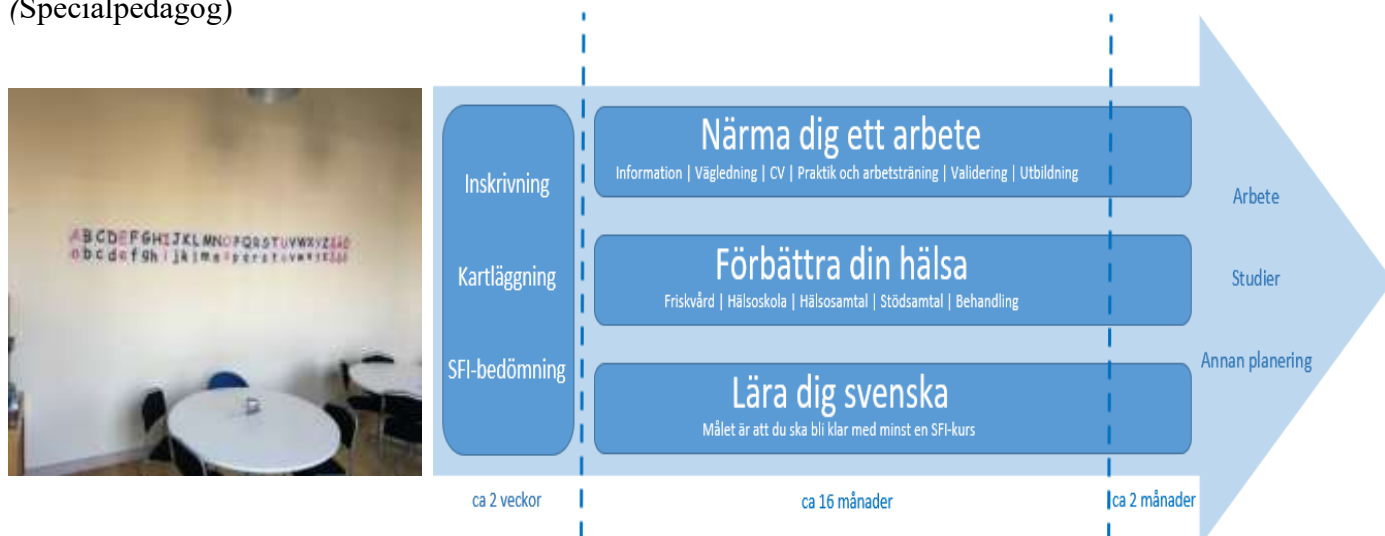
(Specialpedagog)

ABCDEFGHIJKLMNOPQRSTUVWXYZÅÄÖ
abcdefghijklmnopqrstuvwxyzåäö

Inskrivning

Kartläggning

SFI-bedömning

Närma dig ett arbete
Information | Vägledning | CV | Praktik och arbetsträning | Validering | Utbildning

Förbättra din hälsa
Friskvård | Hälsoskola | Hälsosamtal | Stödsamtal | Behandling

Lära dig svenska
Målet är att du ska bli klar med minst en SFI-kurs

Arbete

Studier

Annan planering

ca 2 veckor

ca 16 månader

ca 2 månader